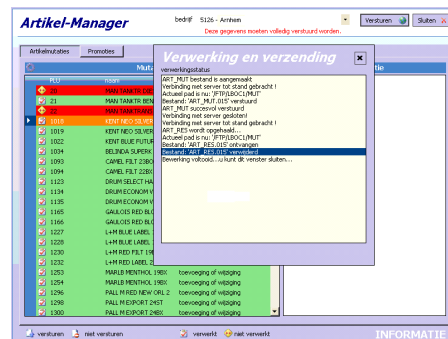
Artikel-Manager

bedrijf S126 - Arnhem

Versturen

Sluiten

Deze gegevens moeten volledig verstuurd worden.

Artikelmutaties

Promoties

Muta

tie

PLU

naam

19

MAN TANKTK BE

21

MAN TANKTR BEN

MAN TANKTRAN

1018

KENT NEO SILVER

1019

KENT NEO SILVER

1022

KENT BLUE FUTUR

1084

BELINDA SUPERK

1093

CAMEL FILT 23BO

1094

CAMEL FILT 22BO

1123

DRUM SELECT HA

1134

DRUM ECONOM V

1135

DRUM ECONOM V

1165

GAULOIS RED BL

1166

GAULOIS RED BL

1227

L+M BLUE LABEL

1228

L+M BLUE LABEL

1230

L+M RED FILT 19

1232

L+M RED LABEL 2

1253

MARLB MENTHOL 19BX

toevoeging of wijziging

1254

MARLB MENTHOL 24BX

toevoeging of wijziging

1296

PALL M RED NEW ORL 2

toevoeging of wijziging

1298

PALL M EXPORT 24ST

toevoeging of wijziging

1300

PALL M EXPORT 24BX

toevoeging of wijziging

Verwerking en verzending

verwerkingsstatus

ART_MUT bestand is aangemaakt
Verbinding met server tot stand gebracht !
Actueel pad is nu: '/FTP/LBOC1/MUT'
Bestand: 'ART_MUT.015' verstuurd
ART_MUT succesvol verstuurd
Verbinding met server gesloten!
Verbinding met server tot stand gebracht !
Actueel pad is nu: '/FTP/LBOC1/FUT'
Bestand: 'ART_RES.015' verstuurd
ART_RES wordt opgehaald....
Actueel pad is nu: '/FTP/LBOC1/MUT'
Bestand: 'ART_RES.015' ontvangen
Bestand: 'ART_RES.015' verwerkt
Bewerking voltooid....u kunt dit venster sluiten....

versturen

niet versturen

verwerkt

niet verwerkt

INFORMATIE